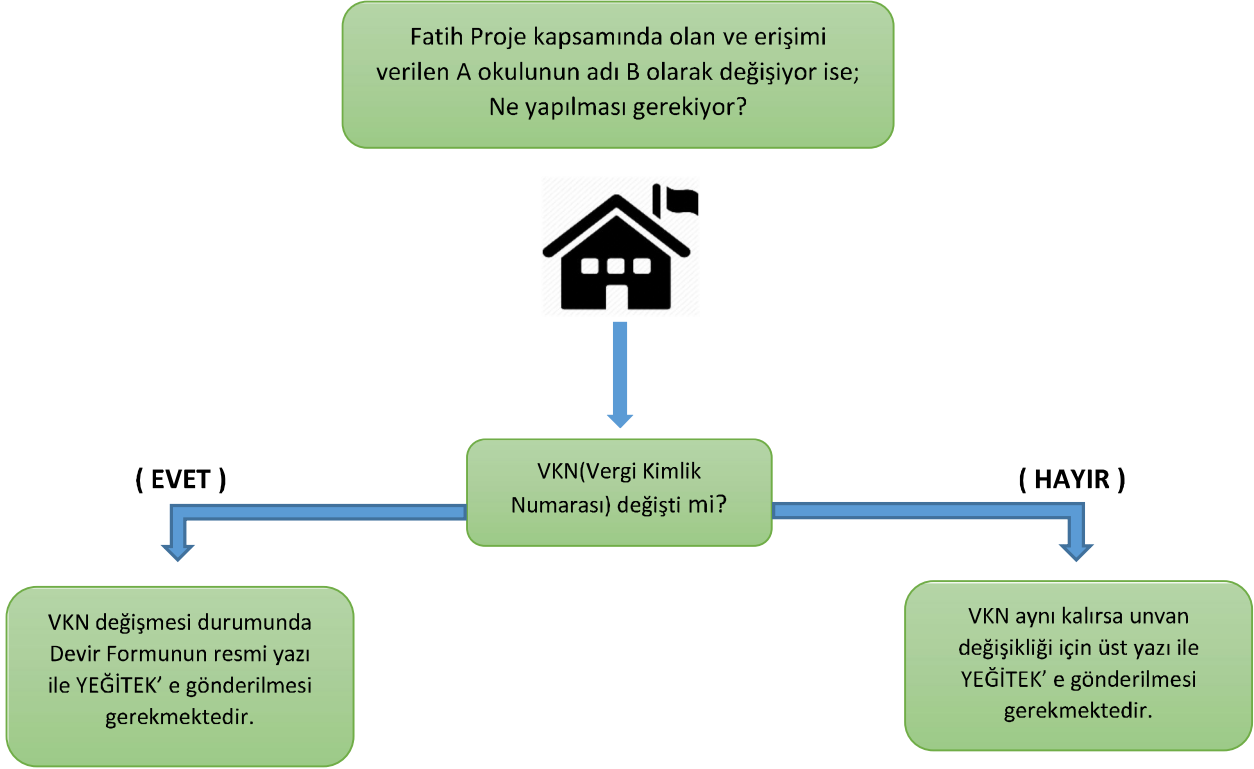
Fatih Proje kapsamında olan ve erişimi verilen A okulunun adı B olarak değişiyor ise; Ne yapılması gerekiyor?

VKN(Vergi Kimlik Numarası) değişti mi?

( EVET )

( HAYIR )

VKN değişmesi durumunda Devir Formunun resmi yazı ile YEĞİTEK' e gönderilmesi gerekmektedir.

VKN aynı kalırsa unvan değişikliği için üst yazı ile YEĞİTEK' e gönderilmesi gerekmektedir.